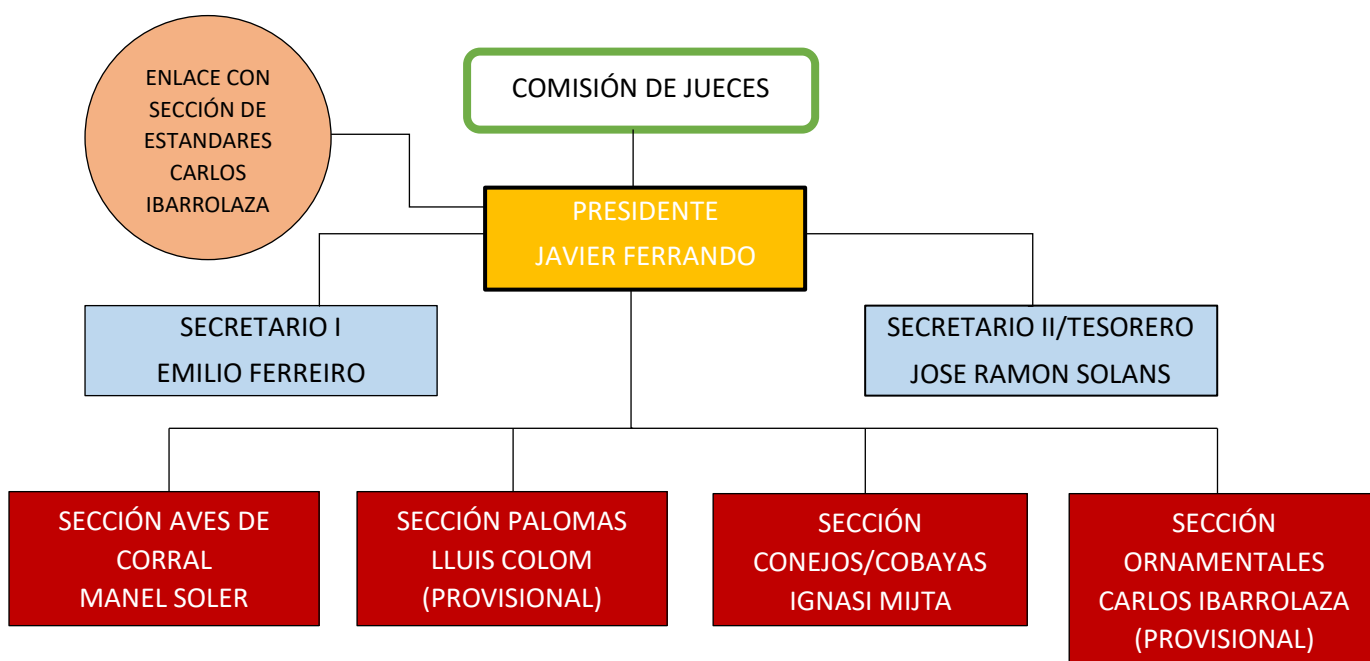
ENLACE CON SECCIÓN DE ESTANDARES CARLOS IBARROLAZA

COMISIÓN DE JUECES

PRESIDENTE
JAVIER FERRANDO

SECRETARIO I
EMILIO FERREIRO

SECRETARIO II/TESORERO
JOSE RAMON SOLANS

SECCIÓN AVES DE CORRAL
MANEL SOLER

SECCIÓN PALOMAS
LLUIS COLOM
(PROVISIONAL)

SECCIÓN CONEJOS/COBAYAS
IGNASI MIJTA

SECCIÓN ORNAMENTALES
CARLOS IBARROLAZA
(PROVISIONAL)